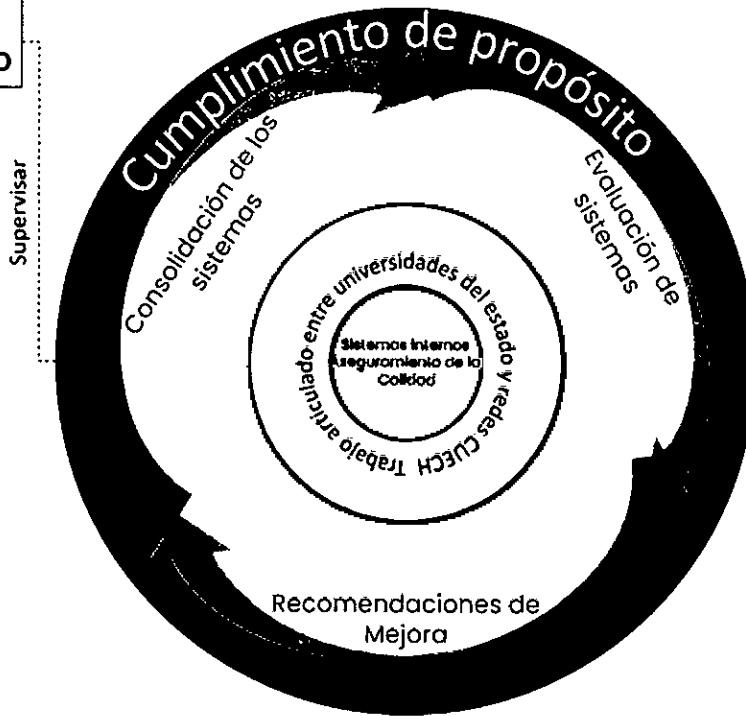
o

Supervisar

Cumplimiento de propósito

Consolidación de los sistemas

Evaluación de sistemas

Trabajo articulado entre universidades del estado y redes CUECH

Sistemas Internos Aseguramiento de la Calidad

Recomendaciones de Mejora